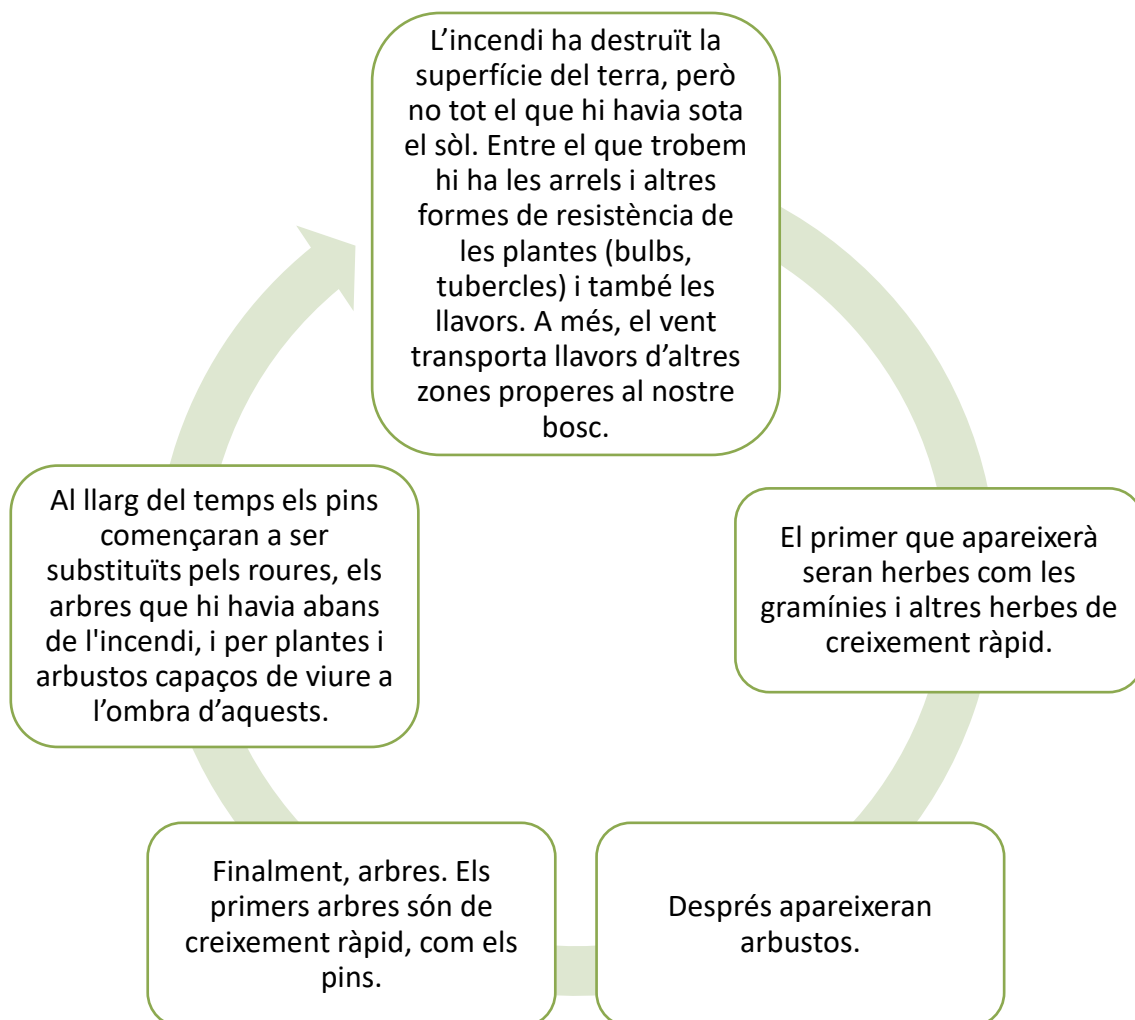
L’incendi ha destruït la superfície del terra, però no tot el que hi havia sota el sòl. Entre el que trobem hi ha les arrels i altres formes de resistència de les plantes (bulbs, tubercles) i també les llavors. A més, el vent transporta llavors d’altres zones properes al nostre bosc.

El primer que apareixerà seran herbes com les gramínies i altres herbes de creixement ràpid.

Després apareixeran arbustos.

Finalment, arbres. Els primers arbres són de creixement ràpid, com els pins.

Al llarg del temps els pins començaran a ser substituïts pels roures, els arbres que hi havia abans de l'incendi, i per plantes i arbustos capaços de viure a l’ombra d’aquests.